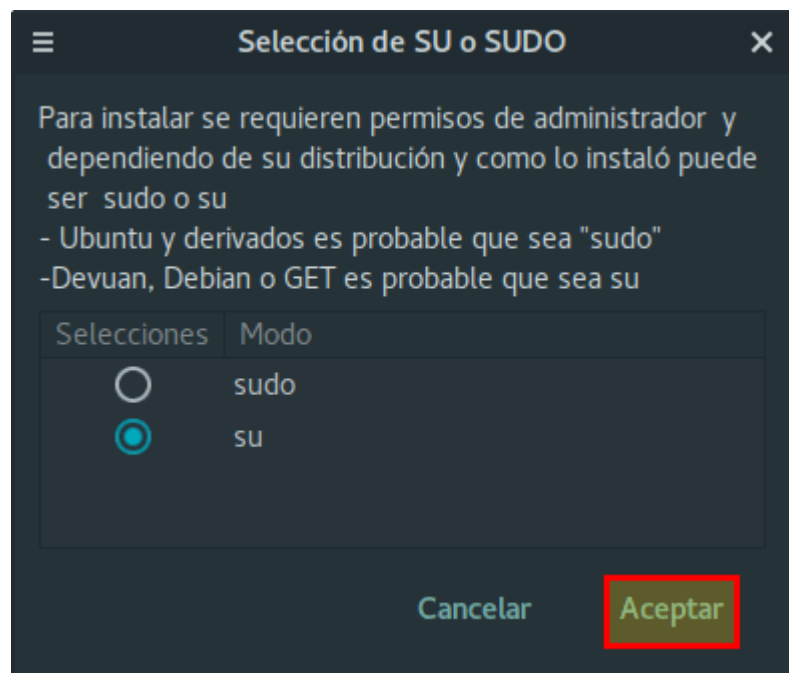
≡ Selección de SU o SUDO ✕

Para instalar se requieren permisos de administrador y dependiendo de su distribución y como lo instaló puede ser sudo o su
- Ubuntu y derivados es probable que sea "sudo"
-Devuan, Debian o GET es probable que sea su

| Selecciones | Modo |
|---|---|
| ○ | sudo |
| ◉ | su |

Cancelar Aceptar